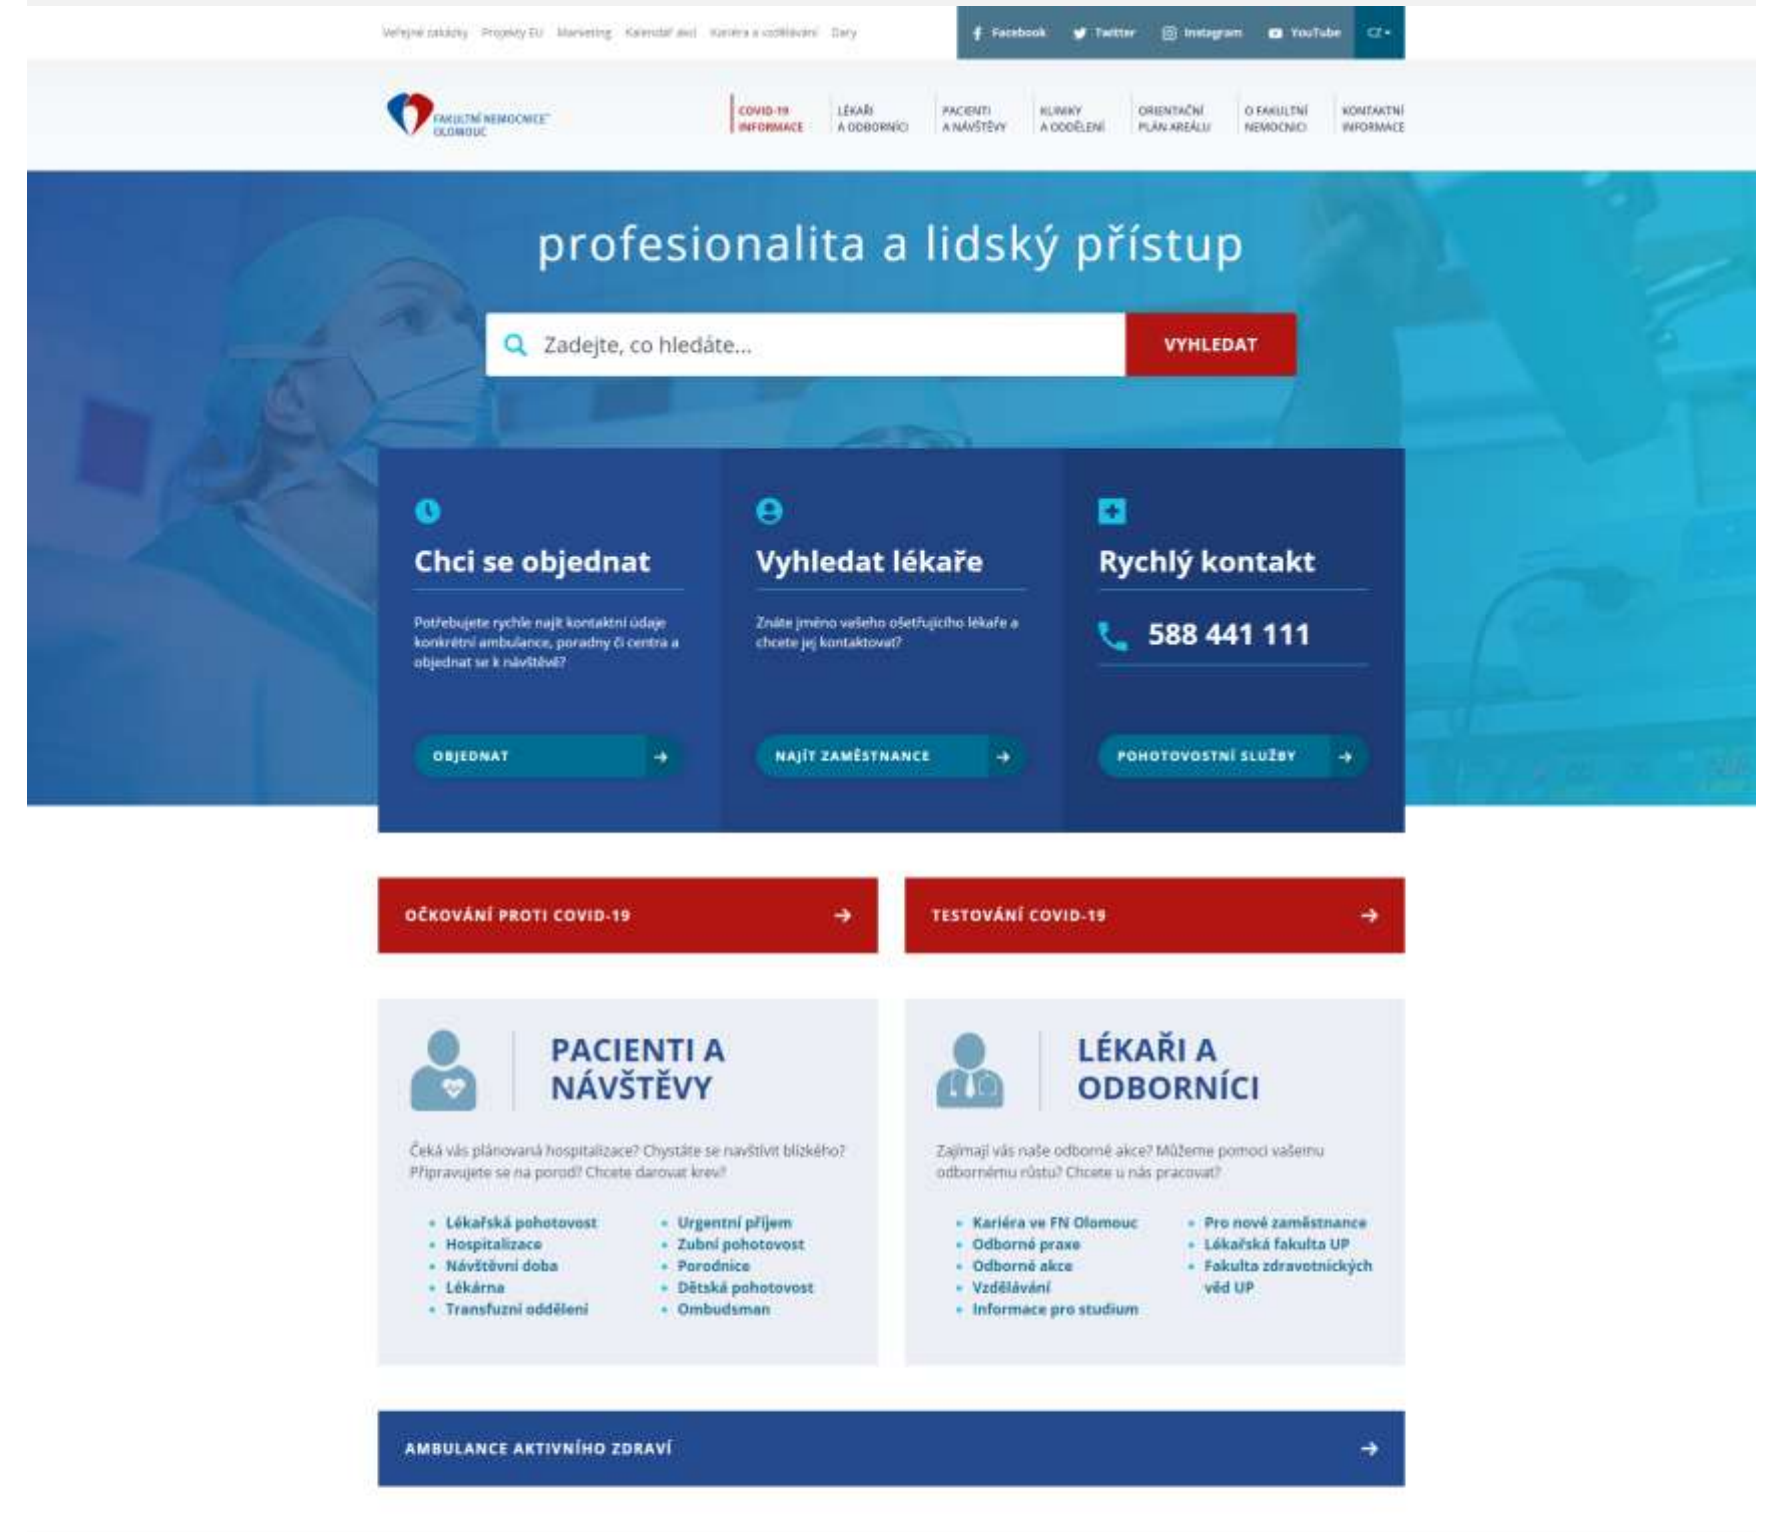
Veřejné zakázky Projekty EU Marketing Kalendář akcí Kariéra a vzdělávání Dary

Facebook Twitter Instagram YouTube CZ

FAKULTNÍ NEMOCNICE OLOMOUC

COVID-19 INFORMACE
LÉKAŘI A ODBORNÍCI
PACIENTI A NÁVŠTĚVY
KLINIKY A ODDĚLENÍ
ORIENTAČNÍ PLÁN AREÁLU
O FAKULTNÍ NEMOCNICI
KONTAKTNÍ INFORMACE

profesionalita a lidský přístup

Zadejte, co hledáte...

VYHLEDAT

Chci se objednat

Potřebujete rychle najít kontaktní údaje konkrétní ambulance, poradny či centra a objednat se k návštěvě?

OBJEDNAT

Vyhledat lékaře

Znáte jméno vašeho ošetřujícího lékaře a chcete jej kontaktovat?

NAJÍT ZAMĚSTNANCE

Rychlý kontakt

588 441 111

POHOTOVOSTNÍ SLUŽBY

OČKOVÁNÍ PROTI COVID-19

TESTOVÁNÍ COVID-19

PACIENTI A NÁVŠTĚVY

Čeká vás plánovaná hospitalizace? Chystáte se navštívit blízkého? Připravujete se na porod? Chcete darovat krev?

- Lékařská pohotovost
- Hospitalizace
- Návštěvní doba
- Lékárna
- Transfuzní oddělení

- Urgentní příjem
- Zubní pohotovost
- Porodnice
- Dětská pohotovost
- Ombudsman

LÉKAŘI A ODBORNÍCI

Zajímají vás naše odborné akce? Můžeme pomoci vašemu odbornému růstu? Chcete u nás pracovat?

- Kariéra ve FN Olomouc
- Odborné praxe
- Odborné akce
- Vzdělávání
- Informace pro studium

- Pro nové zaměstnance
- Lékařská fakulta UP
- Fakulta zdravotnických věd UP

AMBULANCE AKTIVNÍHO ZDRAVÍ